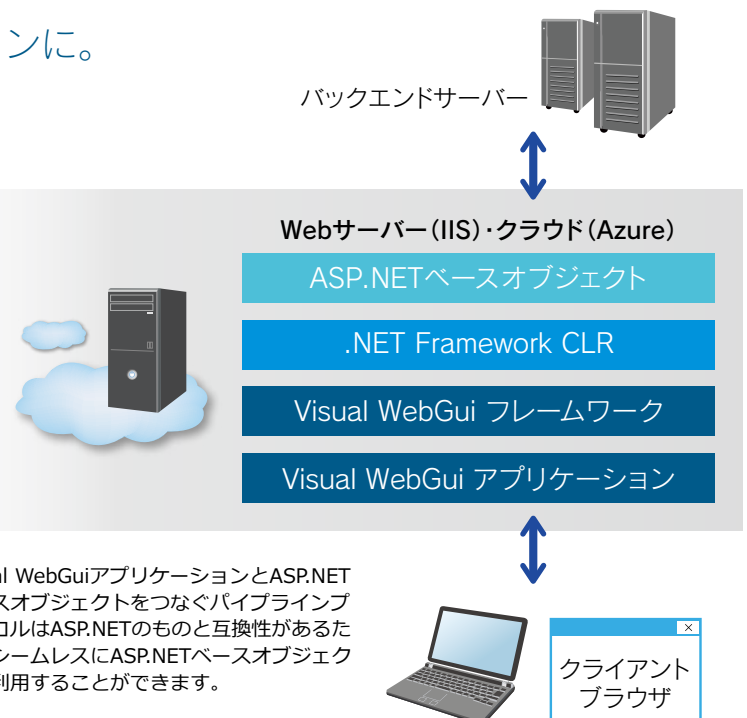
ンに。

バックエンドサーバー

Webサーバー(IIS)・クラウド(Azure)

ASP.NETベースオブジェクト

.NET Framework CLR

Visual WebGui フレームワーク

Visual WebGui アプリケーション

l WebGuiアプリケーションとASP.NET スオブジェクトをつなぐパイプラインプ コルはASP.NETのものと互換性があるた シームレスにASP.NETベースオブジェク 利用することができます。

×
クライアント ブラウザ